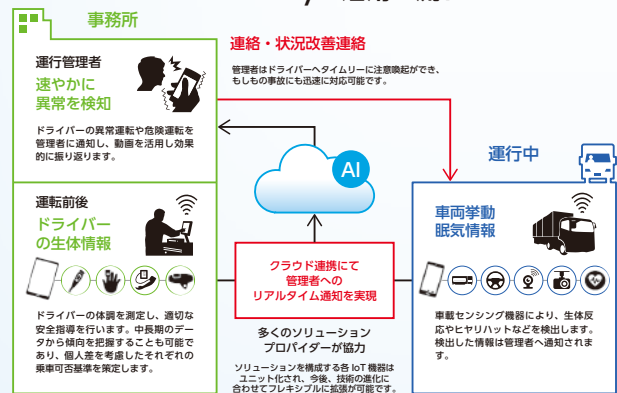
事務所

運行管理者
速やかに
異常を検知

ドライバーの異常運転や危険運転を管理者に通知し、動画を活用し効果的に振り返ります。

連絡・状況改善連絡

管理者はドライバーへタイムリーに注意喚起ができ、もしもの事故にも迅速に対応可能です。

AI

運行中

運転前後
ドライバー
の生体情報

ドライバーの体調を測定し、適切な安全指導を行います。中長期のデータから傾向を把握することも可能であり、個人差を考慮したそれぞれの乗車可否基準を策定します。

クラウド連携にて
管理者への
リアルタイム通知を実現

多くのソリューション
プロバイダーが協力

ソリューションを構成する各 IoT 機器はユニット化され、今後、技術の進化に合わせてフレキシブルに拡張が可能です。

車両挙動
眠気情報

車載センシング機器により、生体反応やヒヤリハットなどを検出します。検出した情報は管理者へ通知されます。